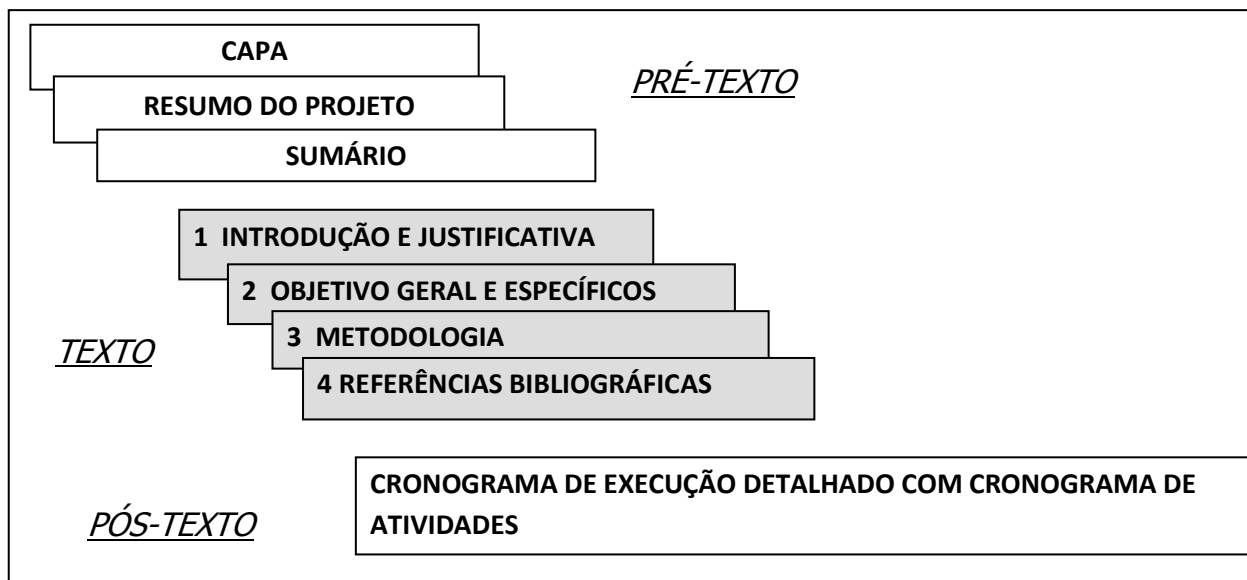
CAPA

RESUMO DO PROJETO

SUMÁRIO

PRÉ-TEXTO

1 INTRODUÇÃO E JUSTIFICATIVA

2 OBJETIVO GERAL E ESPECÍFICOS

3 METODOLOGIA

4 REFERÊNCIAS BIBLIOGRÁFICAS

TEXTO

PÓS-TEXTO

CRONOGRAMA DE EXECUÇÃO DETALHADO COM CRONOGRAMA DE ATIVIDADES